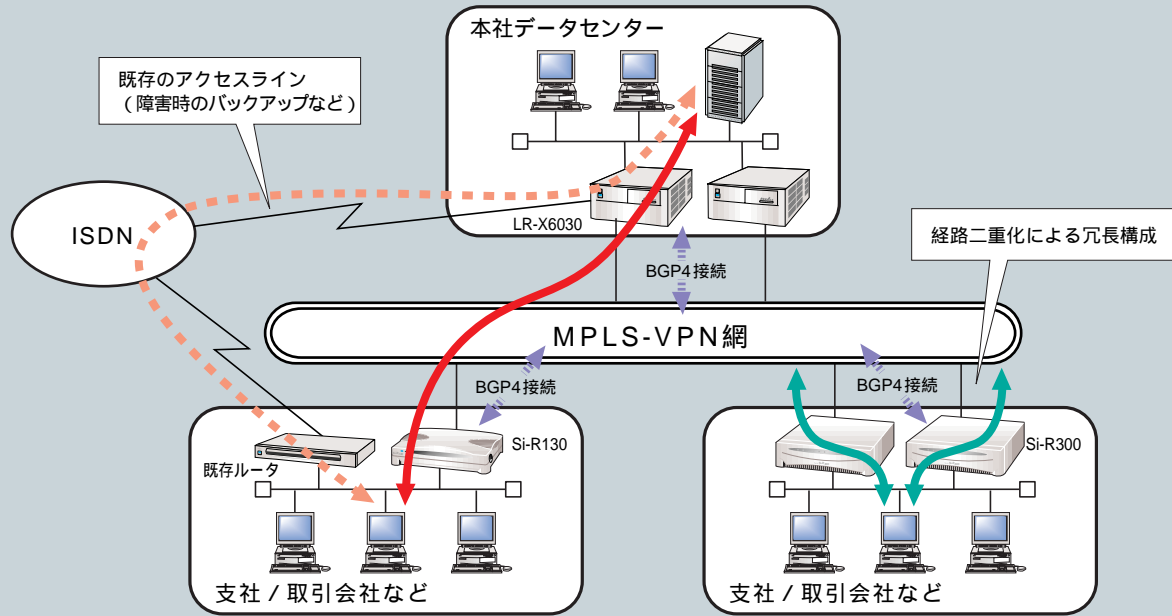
本社データセンター

既存のアクセスライン
（障害時のバックアップなど）

ISDN

LR-X6030

BGP4接続

経路二重化による冗長構成

MPLS-VPN網

BGP4接続

BGP4接続

Si-R130

既存ルータ

Si-R300

支社 / 取引会社など

支社 / 取引会社など